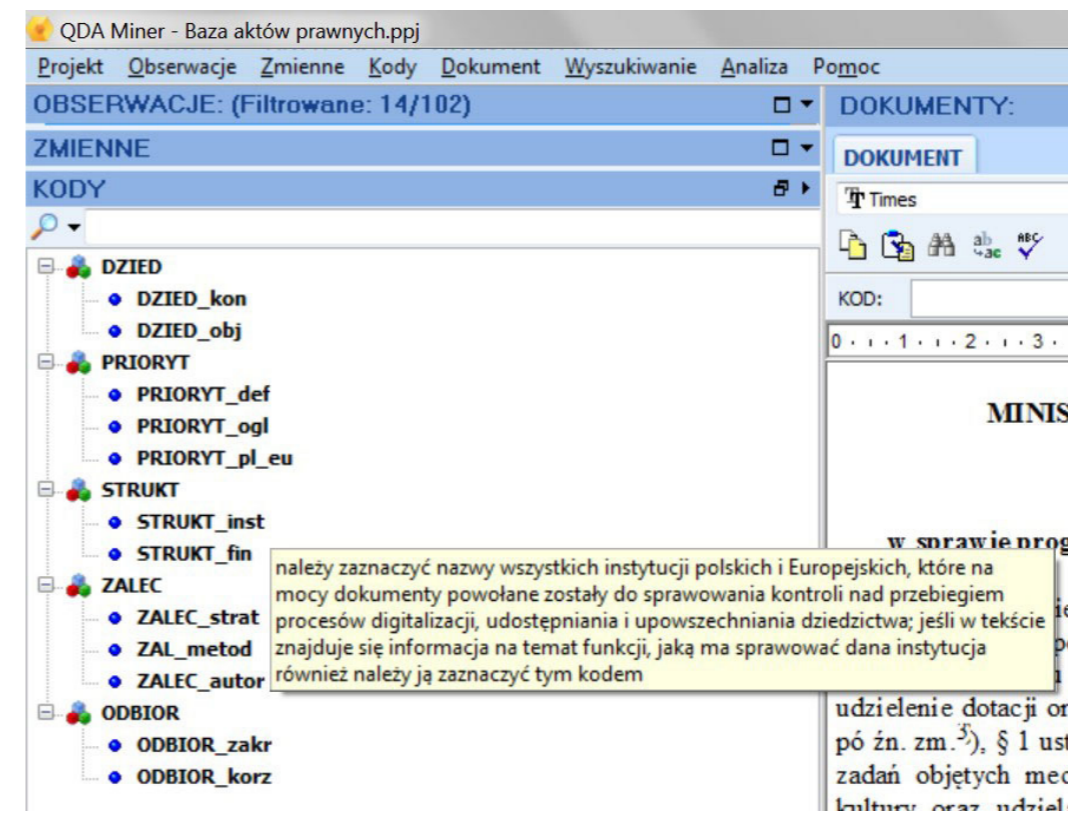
QDA Miner - Baza aktów prawnych.ppj

Projekt Obserwacje Zmienne Kody Dokument Wyszukiwanie Analiza Pomoc

OBSERWACJE: (Filtrowane: 14/102)

DOKUMENTY:

ZMIENNE

DOKUMENT

KODY

Times

KOD:

0 · · · 1 · · · 2 · · · 3 ·

DZIED
DZIED_kon
DZIED_obj
PRIORYT
PRIORYT_def
PRIORYT_ogl
PRIORYT_pl_eu
STRUKT
STRUKT_inst
STRUKT_fin
ZALEC
ZALEC_strat
ZAL_metod
ZALEC_autor
ODBIOR
ODBIOR_zakr
ODBIOR_korz

MINIS

w sprawie prog

należy zaznaczyć nazwy wszystkich instytucji polskich i Europejskich, które na mocy dokumenty powołane zostały do sprawowania kontroli nad przebiegiem procesów digitalizacji, udostępniania i upowszechniania dziedzictwa; jeśli w tekście znajduje się informacja na temat funkcji, jaką ma sprawować dana instytucja również należy ją zaznaczyć tym kodem

udzielenie dotacji o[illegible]
pó źn. zm.$^{5)}$), § 1 us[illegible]
zadań objętych me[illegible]
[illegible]